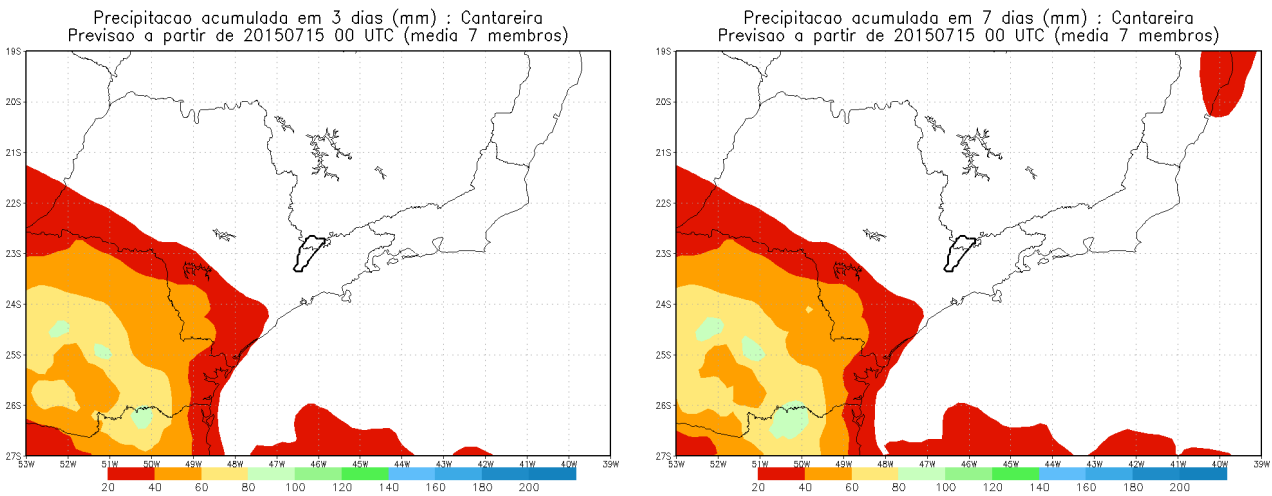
Precipitacao acumulada em 3 dias (mm) : Cantareira
Previsao a partir de 20150715 00 UTC (media 7 membros)

19S
20S
21S
22S
23S
24S
25S
26S
27S
53W 52W 51W 50W 49W 48W 47W 46W 45W 44W 43W 42W 41W 40W 39W

20 40 60 80 100 120 140 160 180 200

Precipitacao acumulada em 7 dias (mm) : Cantareira
Previsao a partir de 20150715 00 UTC (media 7 membros)

19S
20S
21S
22S
23S
24S
25S
26S
27S
53W 52W 51W 50W 49W 48W 47W 46W 45W 44W 43W 42W 41W 40W 39W

20 40 60 80 100 120 140 160 180 200